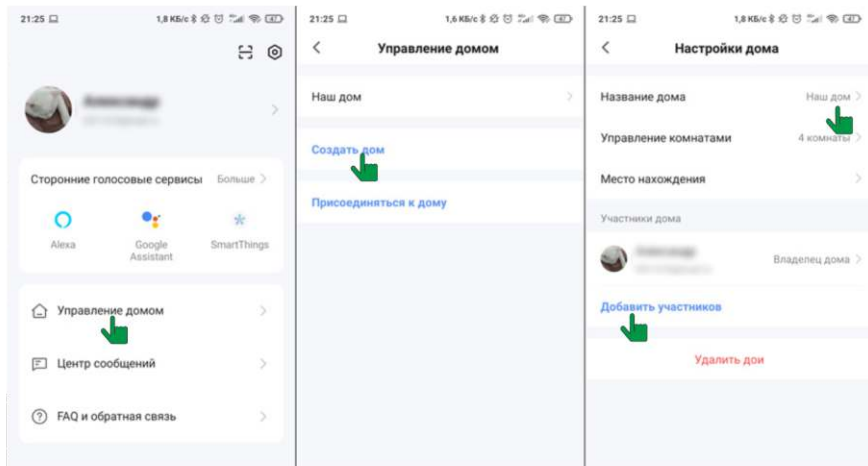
21:25 1,8 КБ/с 47

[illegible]

Сторонние голосовые сервисы Больше >

Alexa
Google Assistant
SmartThings

Управление домом
Центр сообщений
FAQ и обратная связь

21:25 1,6 КБ/с 47

Управление домом

Наш дом

Создать дом

Присоединяться к дому

21:25 1,8 КБ/с 47

Настройки дома

Название дома Наш дом
Управление комнатами 4 комнаты
Место нахождения

Участники дома

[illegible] Владелец дома

Добавить участников

Удалить дои